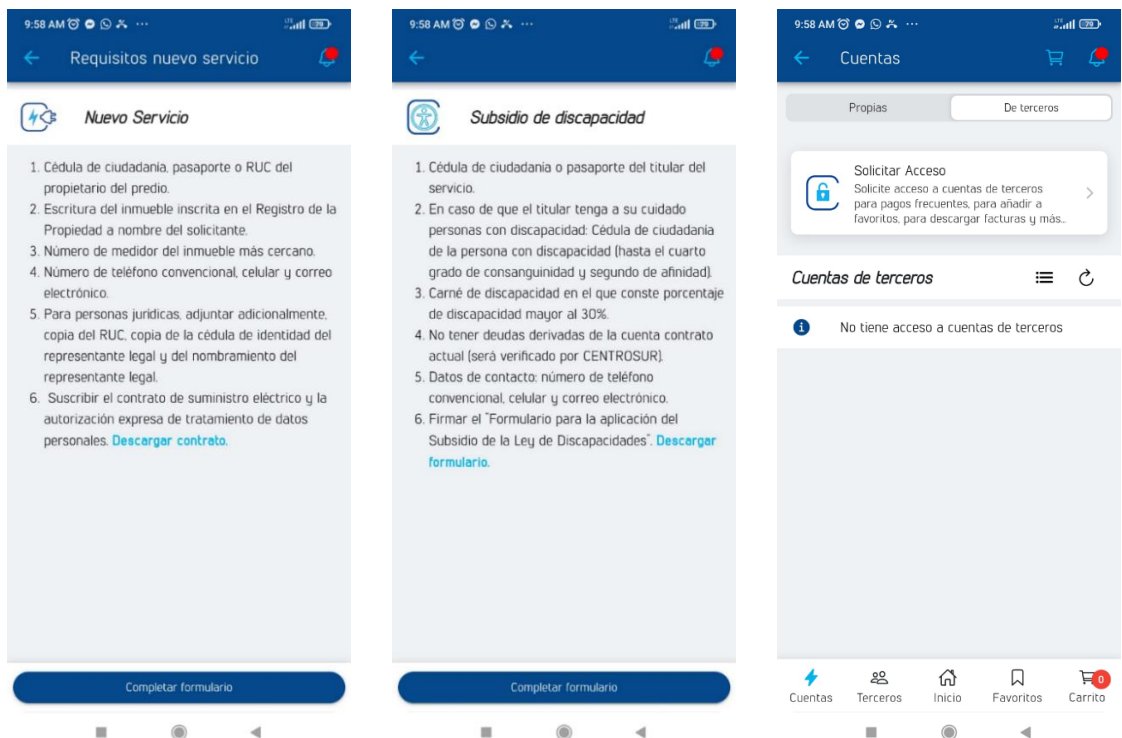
9:58 AM ···
79

Requisitos nuevo servicio

Nuevo Servicio

1. Cédula de ciudadania, pasaporte o RUC del propietario del predio.
2. Escritura del inmueble inscrita en el Registro de la Propiedad a nombre del solicitante.
3. Número de medidor del inmueble más cercano.
4. Número de teléfono convencional, celular y correo electrónico.
5. Para personas juridicas, adjuntar adicionalmente, copia del RUC, copia de la cédula de identidad del representante legal y del nombramiento del representante legal.
6. Suscribir el contrato de suministro eléctrico y la autorización expresa de tratamiento de datos personales. Descargar contrato.

Completar formulario

9:58 AM ···
79

Subsidio de discapacidad

1. Cédula de ciudadania o pasaporte del titular del servicio.
2. En caso de que el titular tenga a su cuidado personas con discapacidad: Cédula de ciudadania de la persona con discapacidad (hasta el cuarto grado de consanguinidad y segundo de afinidad).
3. Carné de discapacidad en el que conste porcentaje de discapacidad mayor al 30%.
4. No tener deudas derivadas de la cuenta contrato actual (será verificado por CENTROSUR).
5. Datos de contacto: número de teléfono convencional, celular y correo electrónico.
6. Firmar el "Formulario para la aplicación del Subsidio de la Ley de Discapacidades". Descargar formulario.

Completar formulario

9:58 AM ···
79

Cuentas

Propias
De terceros

Solicitar Acceso
Solicite acceso a cuentas de terceros para pagos frecuentes, para añadir a favoritos, para descargar facturas y más...

Cuentas de terceros

No tiene acceso a cuentas de terceros

Cuentas
Terceros
Inicio
Favoritos
0
Carrito